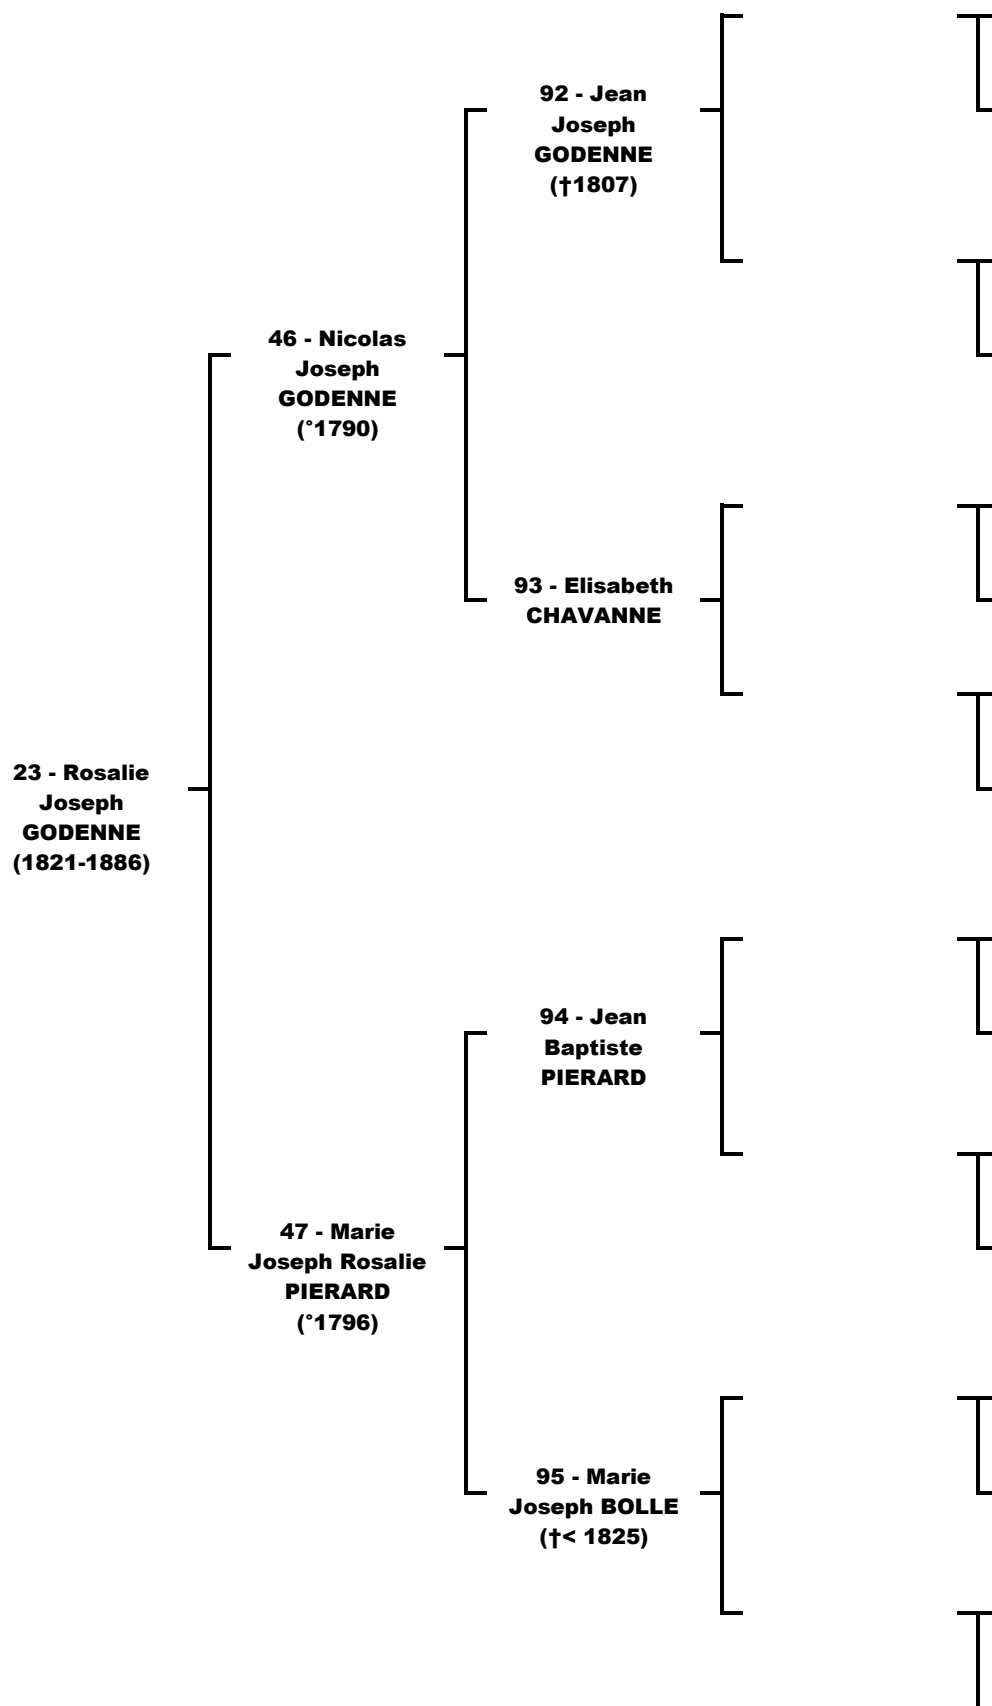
92 - Jean Joseph GODENNE (†1807)

46 - Nicolas Joseph GODENNE (°1790)

93 - Elisabeth CHAVANNE

23 - Rosalie Joseph GODENNE (1821-1886)

94 - Jean Baptiste PIERARD

47 - Marie Joseph Rosalie PIERARD (°1796)

95 - Marie Joseph BOLLE (†< 1825)